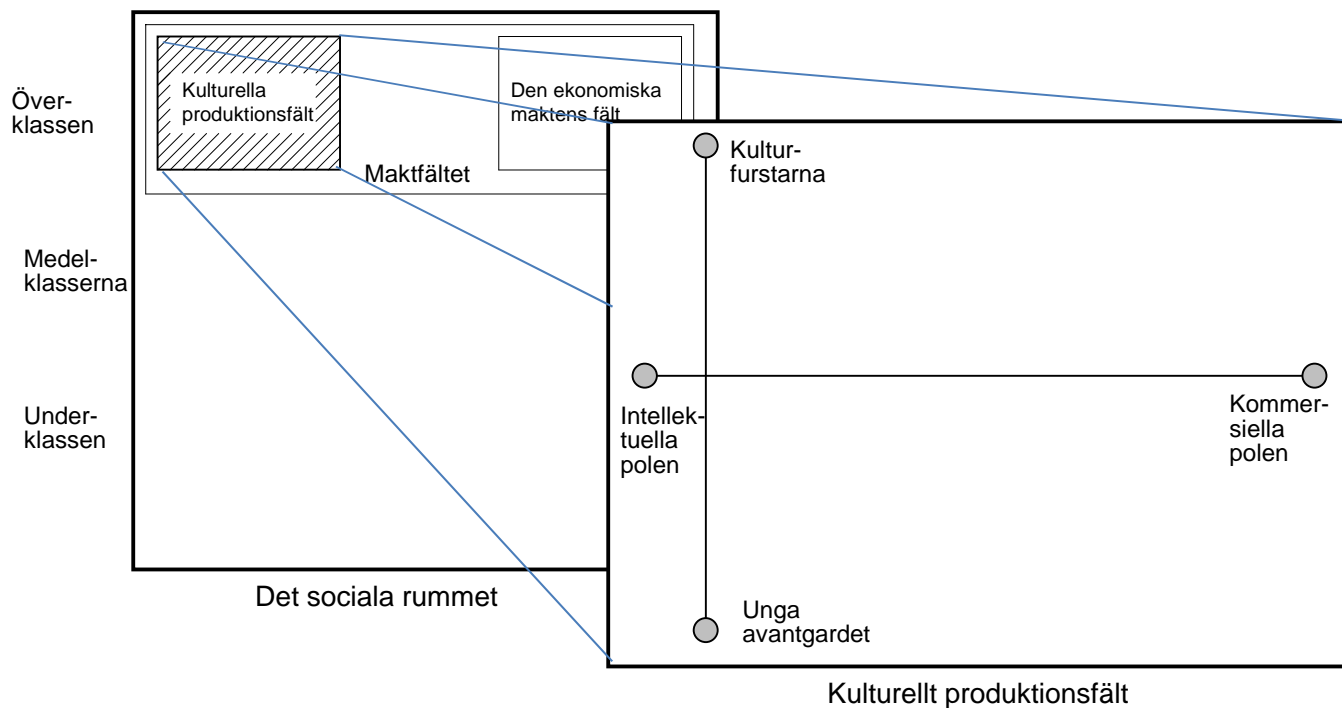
Över-
klassen

Medel-
klasserna

Under-
klassen

Kulturella produktionsfält

Den ekonomiska maktens fält

Maktfältet

Det sociala rummet

Kultur-
furstarna

Intellek-
tuella
polen

Kommer-
siella
polen

Unga
avantgardet

Kulturellt produktionsfält